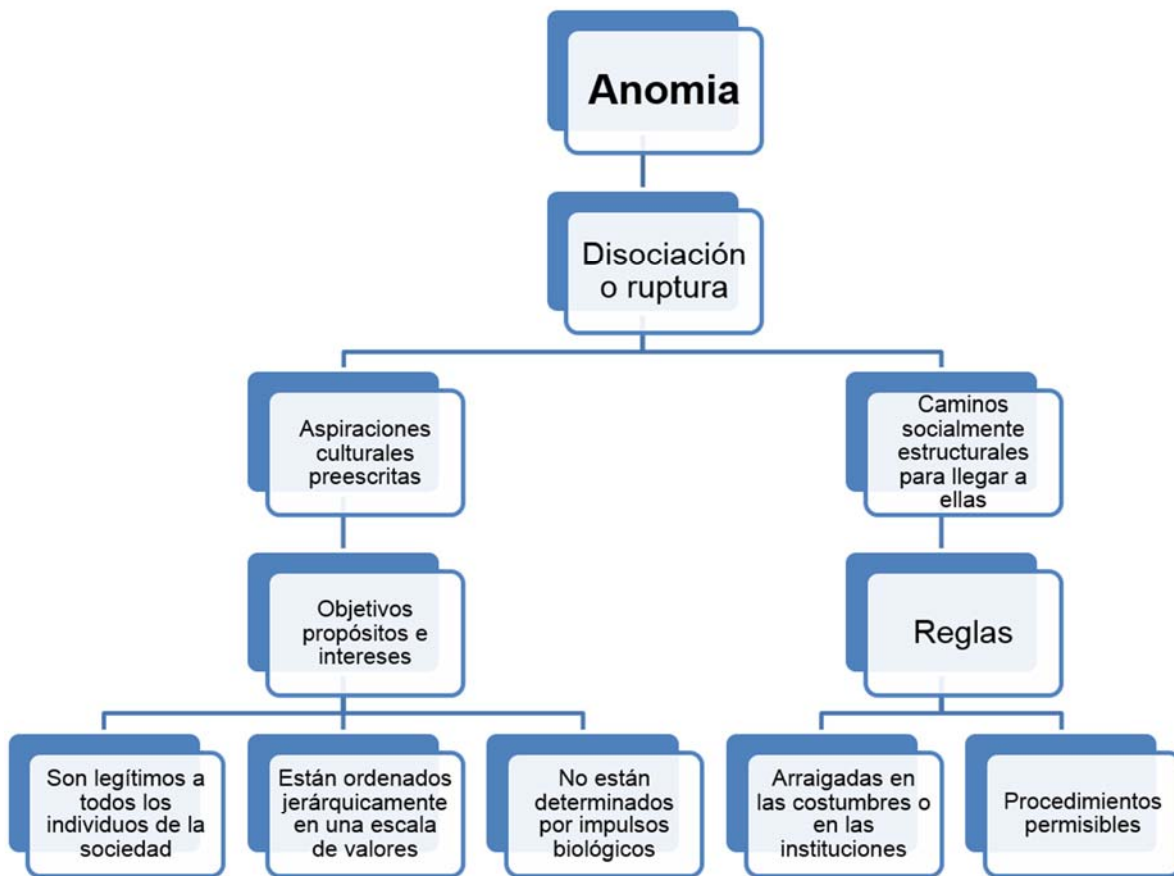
Anomia

Disociación o ruptura

Aspiraciones culturales preescritas

Caminos socialmente estructurales para llegar a ellas

Objetivos propósitos e intereses

Reglas

Son legítimos a todos los individuos de la sociedad

Están ordenados jerárquicamente en una escala de valores

No están determinados por impulsos biológicos

Arraigadas en las costumbres o en las instituciones

Procedimientos permisibles